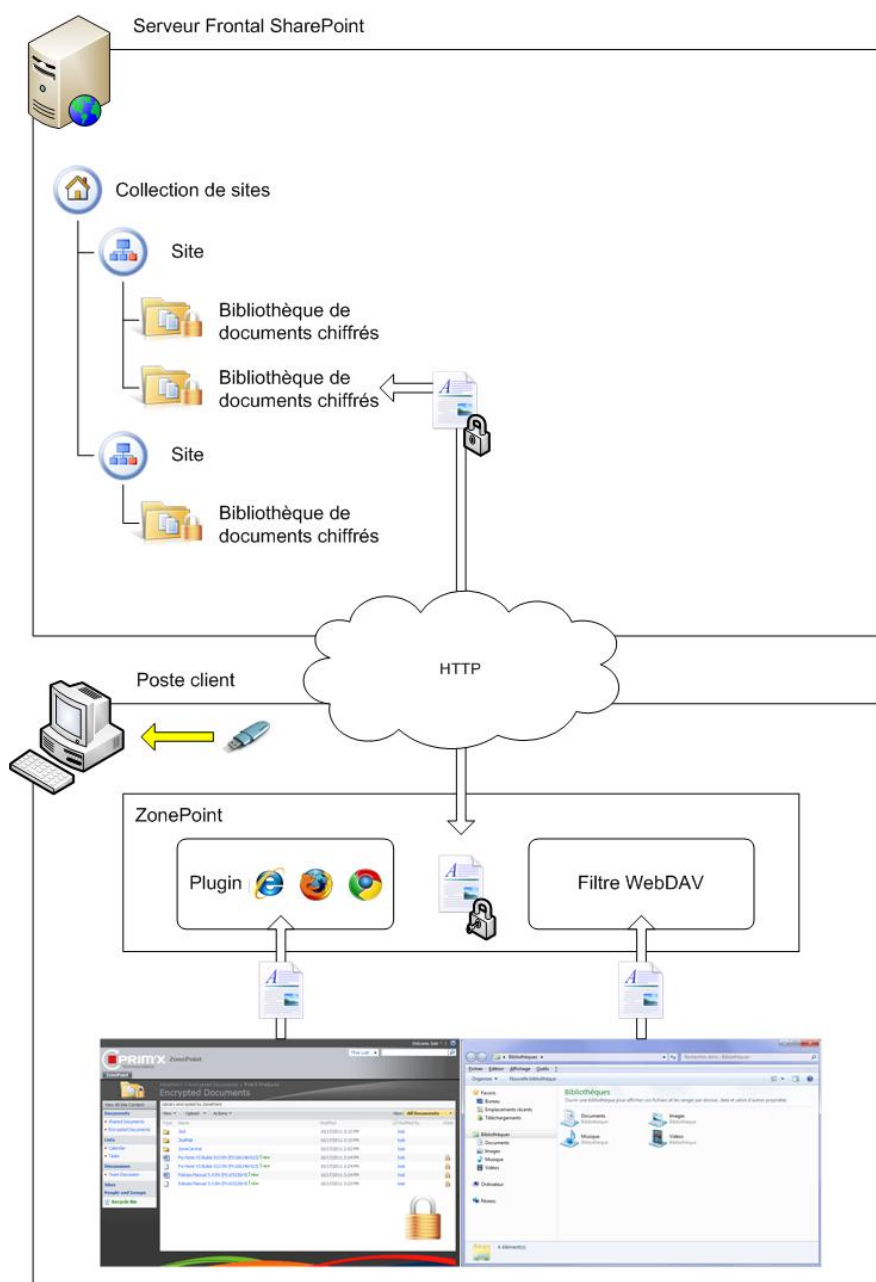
Serveur Frontal SharePoint

Collection de sites

Site

Bibliothèque de documents chiffrés

Bibliothèque de documents chiffrés

Site

Bibliothèque de documents chiffrés

HTTP

Poste client

ZonePoint

Plugin

Filtre WebDAV

PRIM'X ZonePoint

Encrypted Documents

Bibliothèques

Documents

Images

Musique

Vidéos

Ordinateur

Réseau